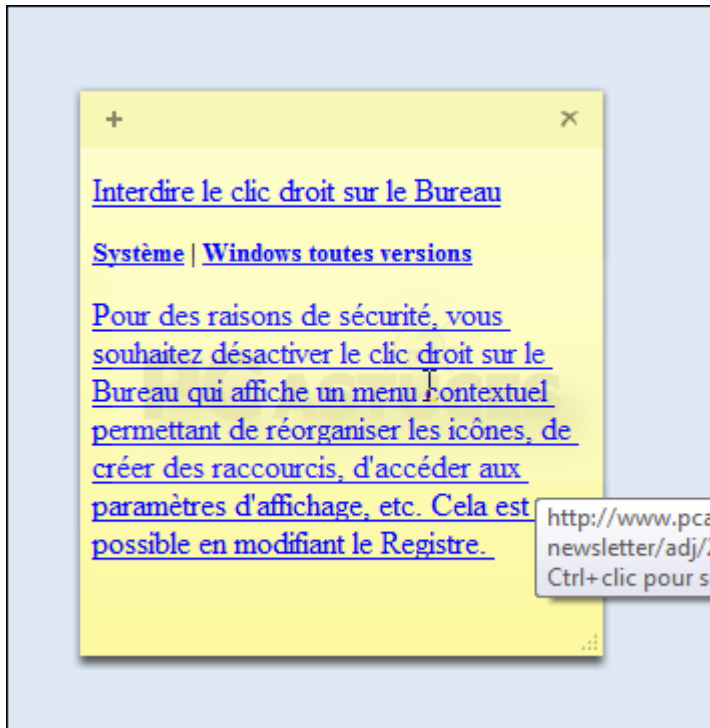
+ ×

Interdire le clic droit sur le Bureau

Système | Windows toutes versions

Pour des raisons de sécurité, vous souhaitez désactiver le clic droit sur le Bureau qui affiche un menu contextuel permettant de réorganiser les icônes, de créer des raccourcis, d'accéder aux paramètres d'affichage, etc. Cela est possible en modifiant le Registre.

http://www.pca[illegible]
newsletter/adj/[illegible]
Ctrl+clic pour s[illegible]